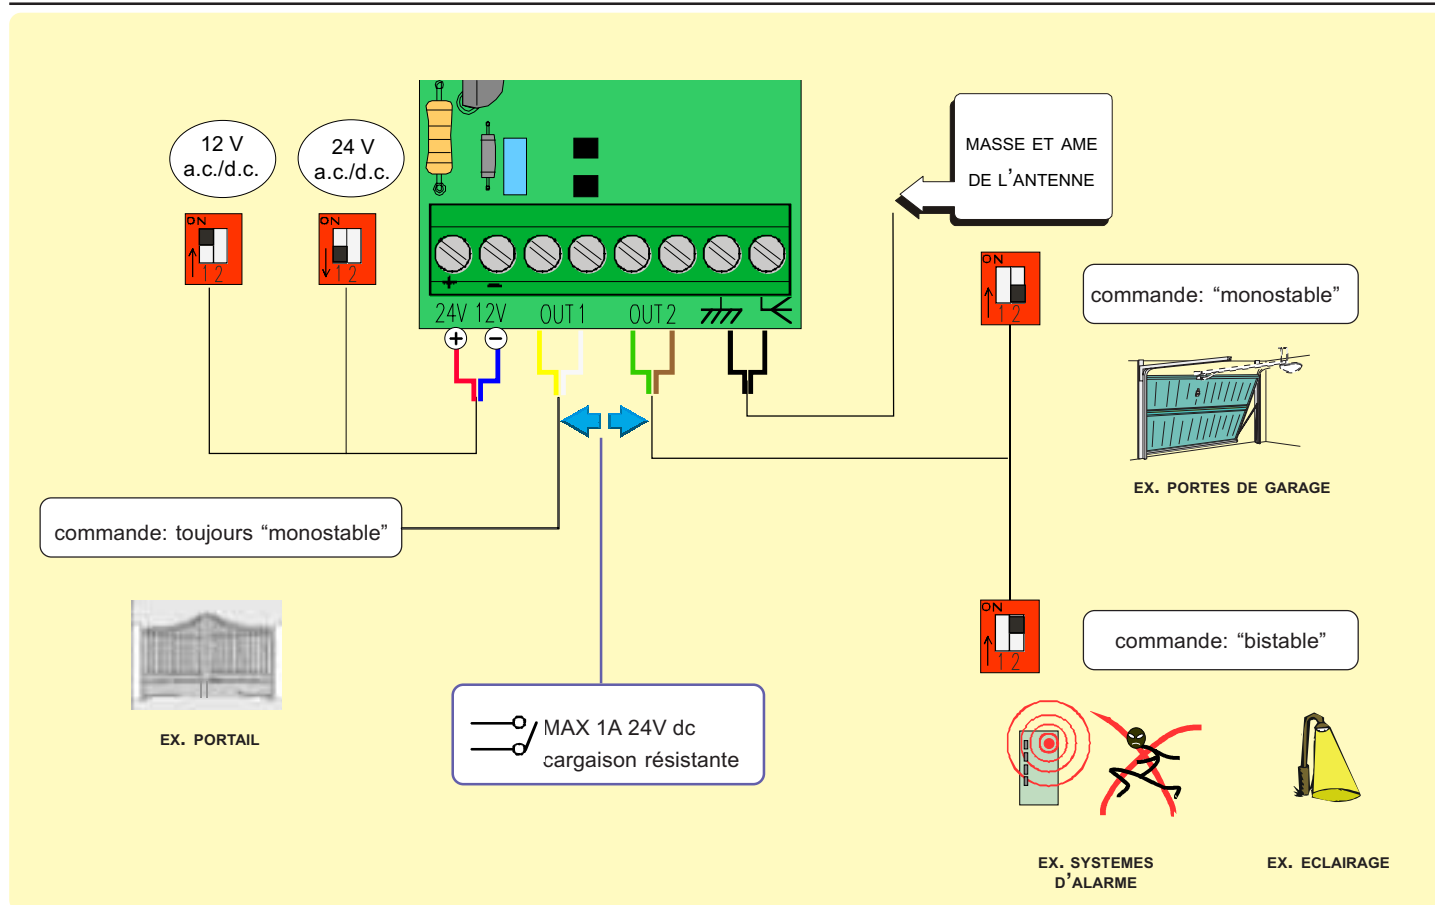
12 V
a.c./d.c.

24 V
a.c./d.c.

ON
1 2

ON
1 2

+ –
24V 12V OUT1 OUT2

MASSE ET AME DE L'ANTENNE

ON
1 2

commande: “monostable”

EX. PORTES DE GARAGE

commande: toujours “monostable”

EX. PORTAIL

MAX 1A 24V dc
cargaison résistante

ON
1 2

commande: “bistable”

EX. SYSTEMES D'ALARME

EX. ECLAIRAGE